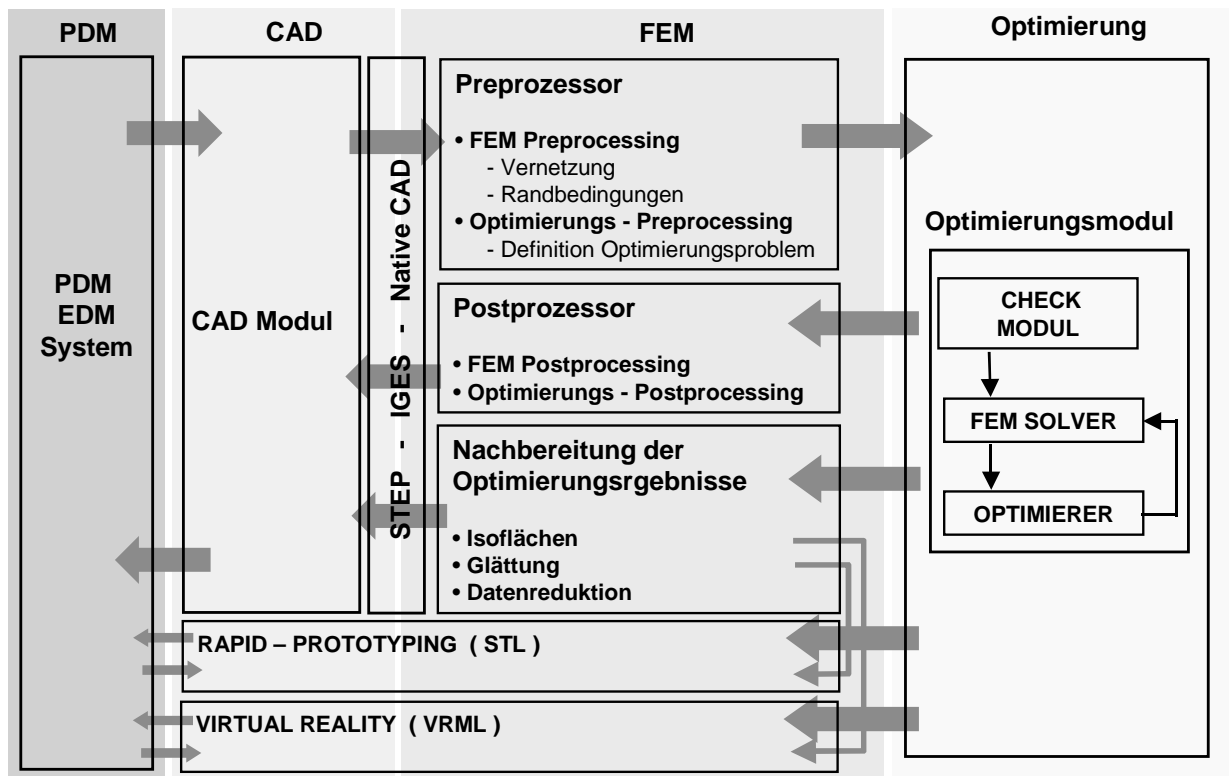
PDM

CAD

FEM

Optimierung

PDM
EDM
System

CAD Modul

STEP - IGES - Native CAD

Preprozessor

• FEM Preprocessing
- Vernetzung
- Randbedingungen
• Optimierungs - Preprocessing
- Definition Optimierungsproblem

Postprozessor

• FEM Postprocessing
• Optimierungs - Postprocessing

Nachbereitung der Optimierungsrgebnisse

• Isoflächen
• Glättung
• Datenreduktion

Optimierungsmodul

CHECK MODUL

FEM SOLVER

OPTIMIERER

RAPID – PROTOTYPING ( STL )

VIRTUAL REALITY ( VRML )